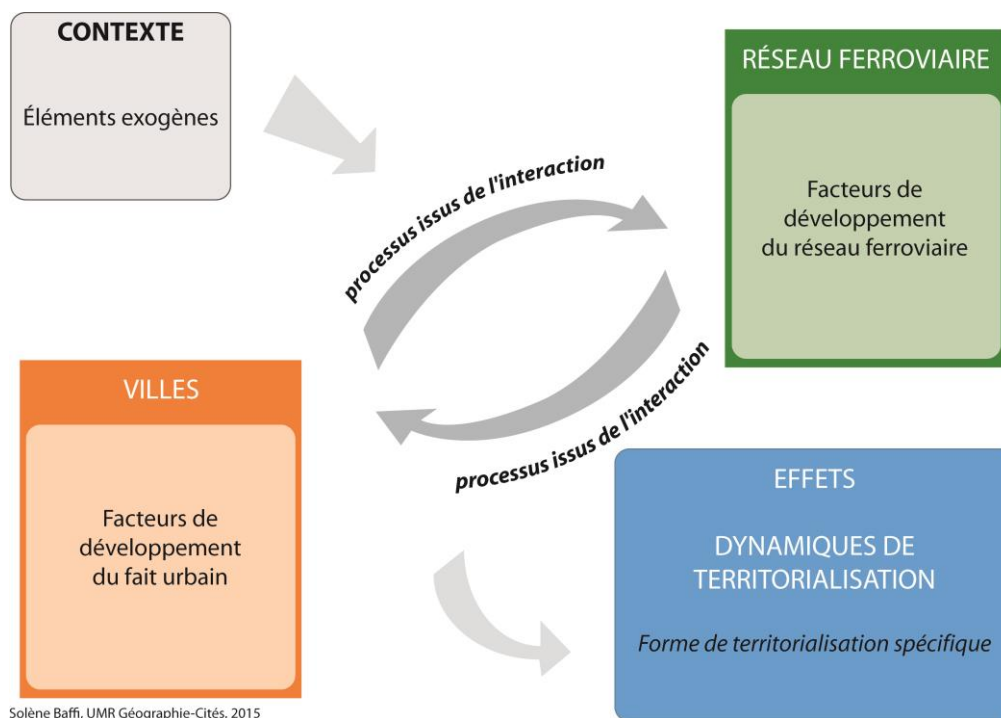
CONTEXTE

Éléments exogènes

RÉSEAU FERROVIAIRE

Facteurs de développement du réseau ferroviaire

processus issus de l'interaction

processus issus de l'interaction

VILLES

Facteurs de développement du fait urbain

EFFETS

DYNAMIQUES DE TERRITORIALISATION

Forme de territorialisation spécifique

Solène Baffi, UMR Géographie-Cités, 2015